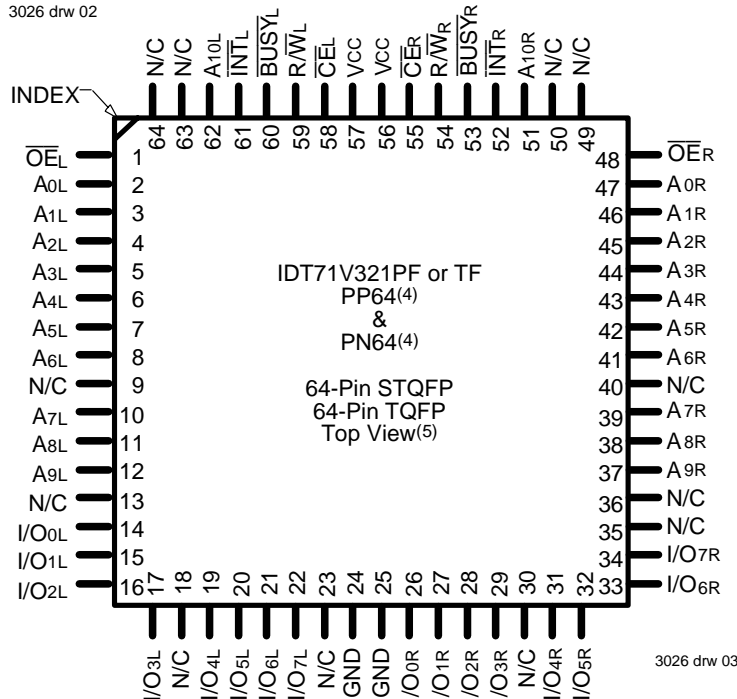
3026 drw 02

N/C 64
N/C 63
A10L 62
$\overline{INT}$L 61
$\overline{BUSY}$L 60
R/$\overline{W}$L 59
$\overline{CE}$L 58
VCC 57
VCC 56
$\overline{CE}$R 55
R/$\overline{W}$R 54
$\overline{BUSY}$R 53
$\overline{INT}$R 52
A10R 51
N/C 50
N/C 49

INDEX

$\overline{OE}$L 1
A0L 2
A1L 3
A2L 4
A3L 5
A4L 6
A5L 7
A6L 8
N/C 9
A7L 10
A8L 11
A9L 12
N/C 13
I/O0L 14
I/O1L 15
I/O2L 16

48 $\overline{OE}$R
47 A0R
46 A1R
45 A2R
44 A3R
43 A4R
42 A5R
41 A6R
40 N/C
39 A7R
38 A8R
37 A9R
36 N/C
35 N/C
34 I/O7R
33 I/O6R

IDT71V321PF or TF
PP64(4)
&
PN64(4)

64-Pin STQFP
64-Pin TQFP
Top View(5)

17 I/O3L
18 N/C
19 I/O4L
20 I/O5L
21 I/O6L
22 I/O7L
23 N/C
24 GND
25 GND
26 I/O0R
27 I/O1R
28 I/O2R
29 I/O3R
30 N/C
31 I/O4R
32 I/O5R

3026 drw 03